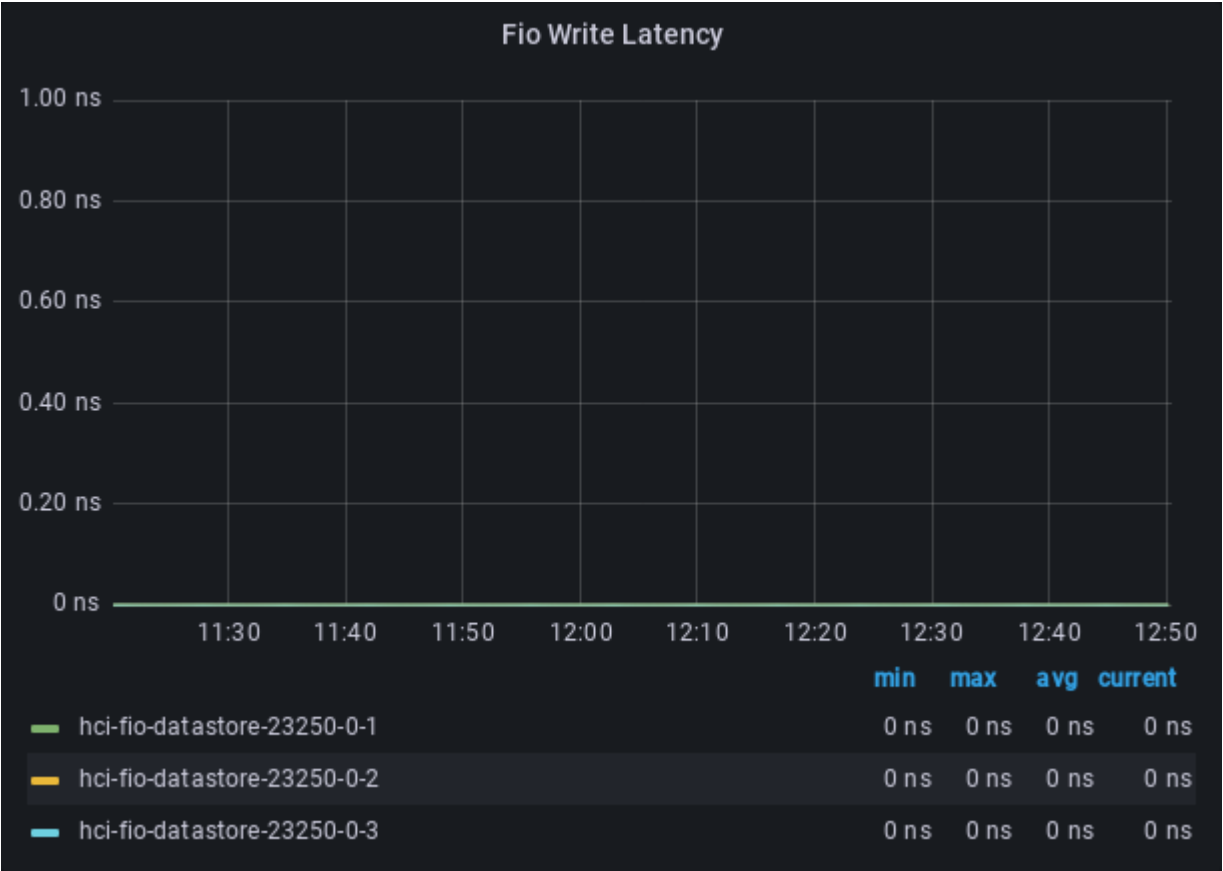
Fio Write Latency

1.00 ns
0.80 ns
0.60 ns
0.40 ns
0.20 ns
0 ns

11:30 11:40 11:50 12:00 12:10 12:20 12:30 12:40 12:50

| | min | max | avg | current |
|---|---|---|---|---|
| hci-fio-datastore-23250-0-1 | 0 ns | 0 ns | 0 ns | 0 ns |
| hci-fio-datastore-23250-0-2 | 0 ns | 0 ns | 0 ns | 0 ns |
| hci-fio-datastore-23250-0-3 | 0 ns | 0 ns | 0 ns | 0 ns |